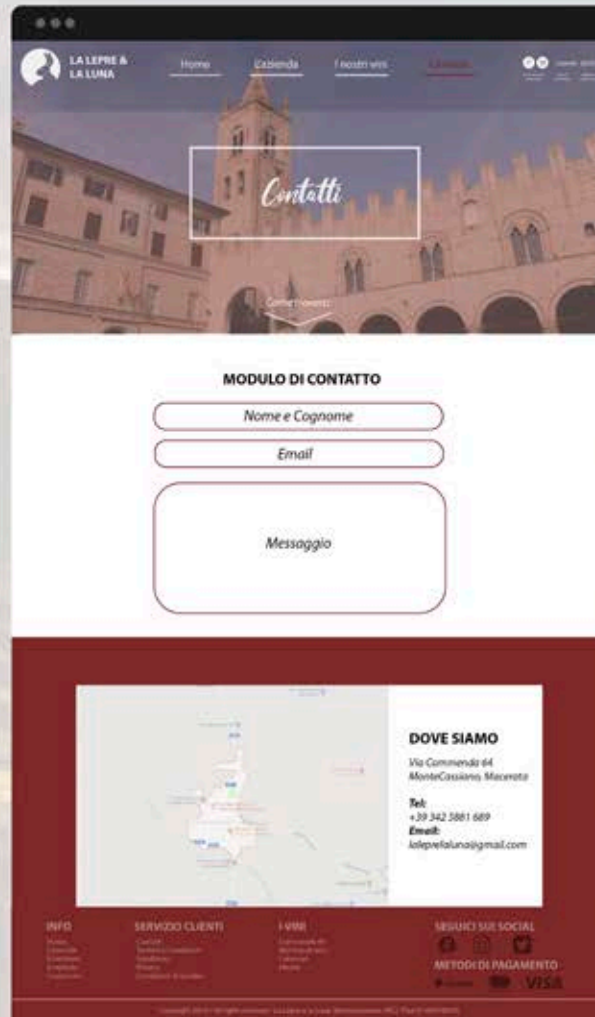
LA LEPRE & LA LUNA

Home L'azienda I nostri vini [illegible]

Contatti

Come muoversi

MODULO DI CONTATTO

Nome e Cognome

Email

Messaggio

DOVE SIAMO

Via Commenda 64 MonteCassiano, Macerata

Tel: +39 342 5861 689
Email: laleprelaluna@gmail.com

INFO
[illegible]

SERVIZIO CLIENTI
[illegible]

I VINI
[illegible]

SEGUICI SUI SOCIAL

METODI DI PAGAMENTO

VISA

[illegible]